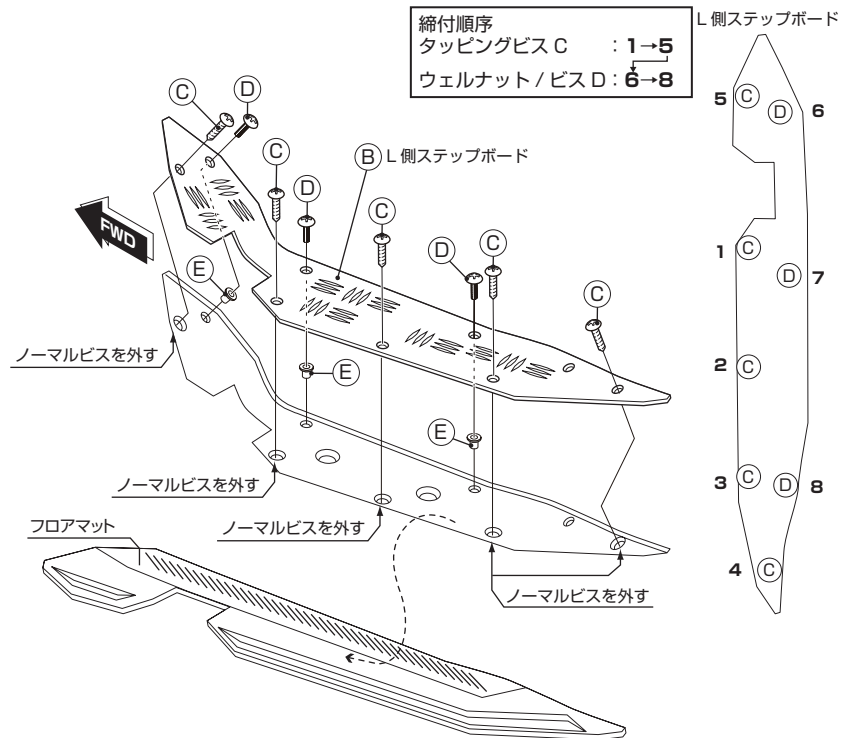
締付順序
タッピングビス C　：1→5
ウェルナット / ビス D：6→8

L 側ステップボード

5 C D 6
1 C D 7
2 C
3 C D 8
4 C

C D
C
B L 側ステップボード
D
C
D C
C
FWD
E
ノーマルビスを外す
E
E
ノーマルビスを外す
フロアマット
ノーマルビスを外す
ノーマルビスを外す